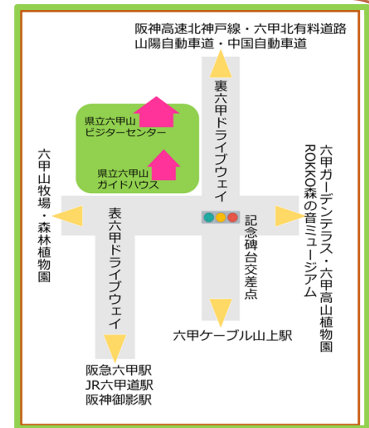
阪神高速北神戸線・六甲北有料道路
山陽自動車道・中国自動車道

裏六甲ドライブウェイ

県立六甲山ビジターセンター

県立六甲山ガイドハウス

六甲山牧場・森林植物園

六甲ガーデンテラス・六甲高山植物園
ROKKO森の音ミュージアム

表六甲ドライブウェイ

記念碑台交差点

六甲ケーブル山上駅

阪急六甲駅
JR六甲道駅
阪神御影駅